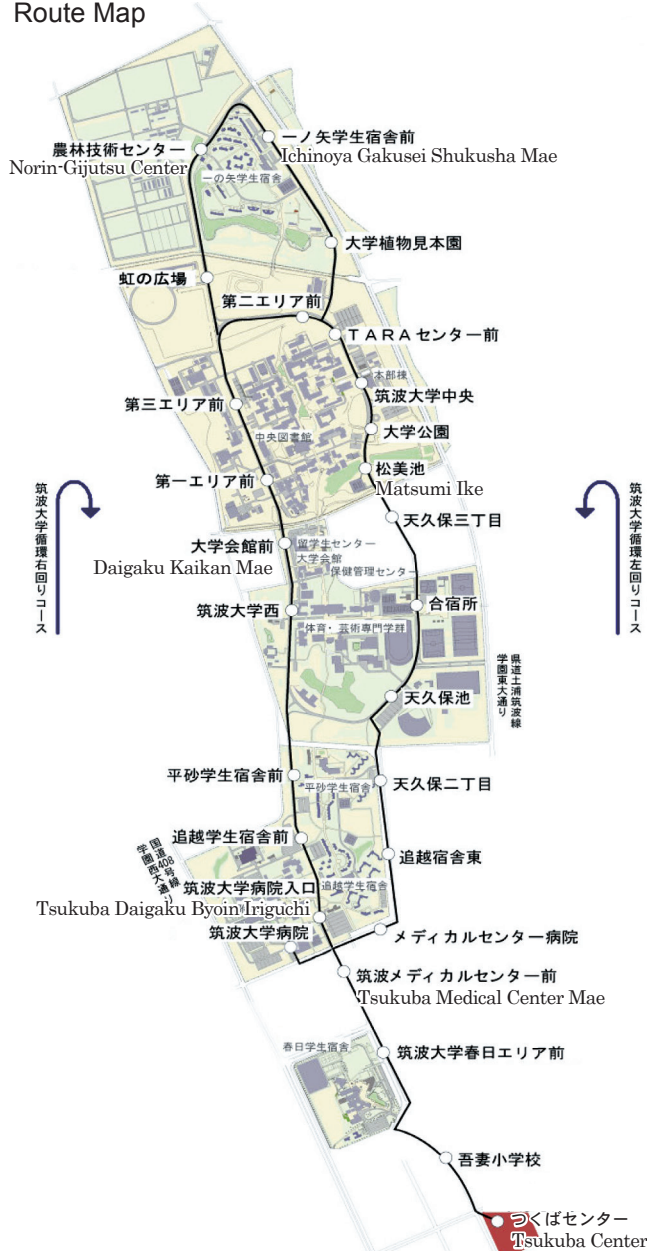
Route Map

農林技術センター
Norin-Gijutsu Center

一ノ矢学生宿舎前
Ichinoya Gakusei Shukusha Mae

一の矢学生宿舎

大学植物見本園

虹の広場

第二エリア前

TARAセンター前

本部棟

筑波大学中央

第三エリア前

中央図書館

大学公園

第一エリア前

松美池
Matsumi Ike

筑波大学循環右回りコース

筑波大学循環左回りコース

天久保三丁目

大学会館前
Daigaku Kaikan Mae

留学生センター
大学会館
保健管理センター

筑波大学西

合宿所

体育・芸術専門学群

県道土浦筑波線
学園東大通り

天久保池

平砂学生宿舎前

平砂学生宿舎

天久保二丁目

追越学生宿舎前

国道408号
学園西大通り

追越宿舎東

筑波大学病院入口
Tsukuba Daigaku Byoin Iriguchi

追越学生宿舎

筑波大学病院

メディカルセンター病院

筑波メディカルセンター前
Tsukuba Medical Center Mae

春日学生宿舎

筑波大学春日エリア前

吾妻小学校

つくばセンター
Tsukuba Center